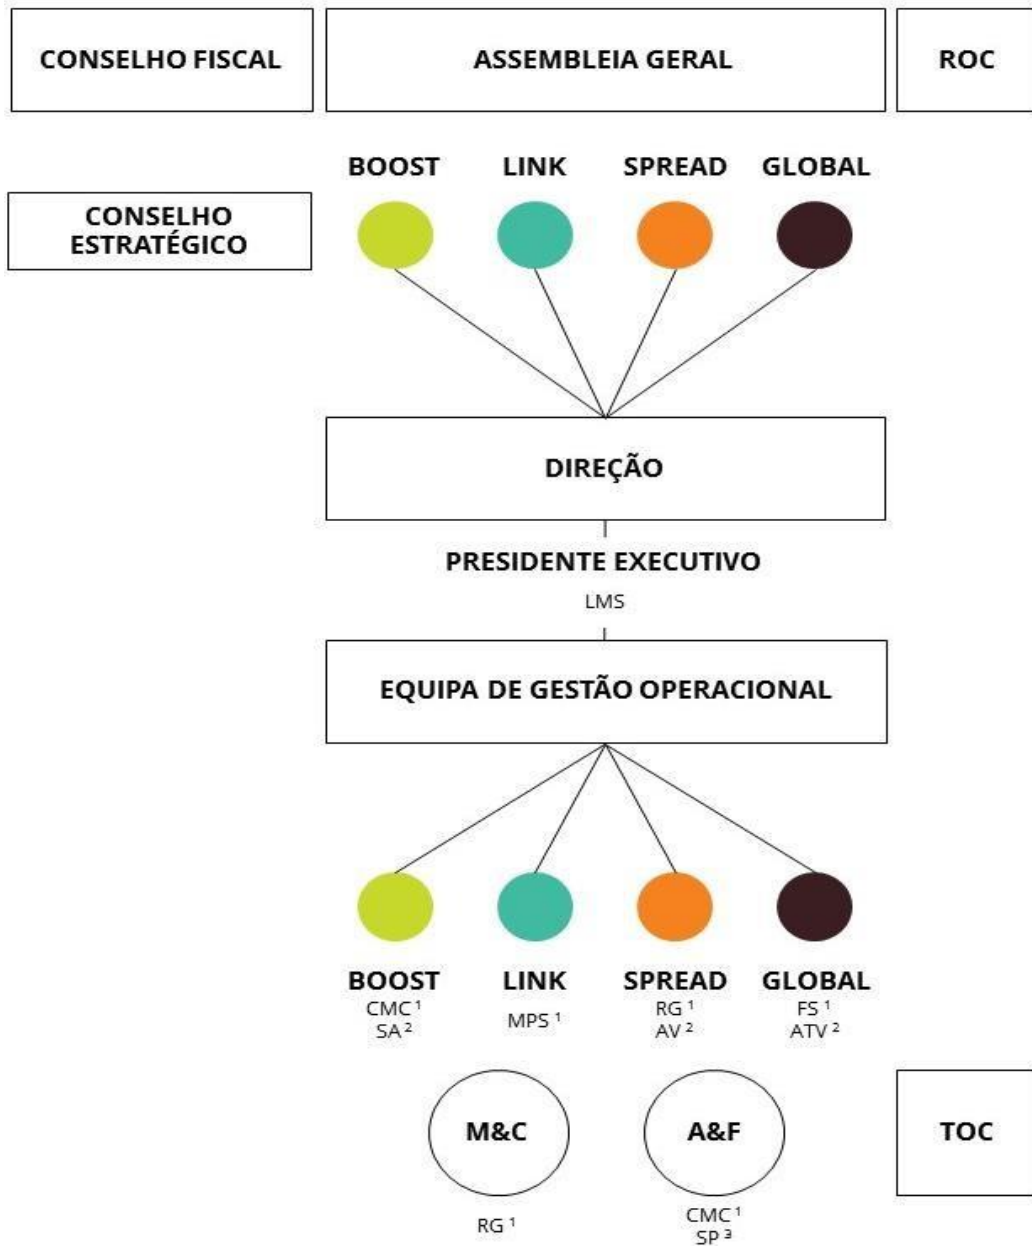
CONSELHO FISCAL

ASSEMBLEIA GERAL

ROC

BOOST LINK SPREAD GLOBAL

CONSELHO ESTRATÉGICO

DIREÇÃO

PRESIDENTE EXECUTIVO

LMS

EQUIPA DE GESTÃO OPERACIONAL

BOOST
CMC $^1$
SA $^2$

LINK
MPS $^1$

SPREAD
RG $^1$
AV $^2$

GLOBAL
FS $^1$
ATV $^2$

M&C
RG $^1$

A&F
CMC $^1$
SP $^3$

TOC